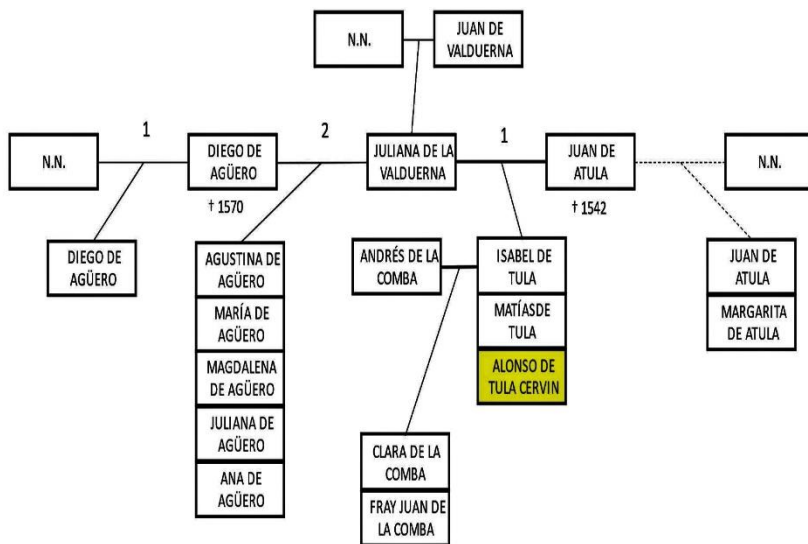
N.N.

JUAN DE VALDUERNA

N.N.

1

DIEGO DE AGÜERO

2

JULIANA DE LA VALDUERNA

1

JUAN DE ATULA

N.N.

† 1570

† 1542

DIEGO DE AGÜERO

AGUSTINA DE AGÜERO

MARÍA DE AGÜERO

MAGDALENA DE AGÜERO

JULIANA DE AGÜERO

ANA DE AGÜERO

ANDRÉS DE LA COMBA

ISABEL DE TULA

MATÍASDE TULA

ALONSO DE TULA CERVIN

CLARA DE LA COMBA

FRAY JUAN DE LA COMBA

JUAN DE ATULA

MARGARITA DE ATULA